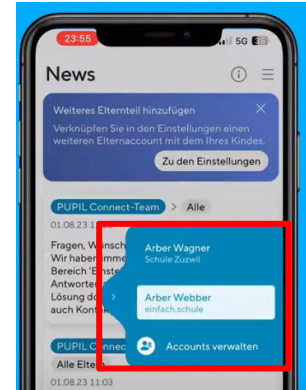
23:55

5G

News

Weiteres Elternteil hinzufügen

Verknüpfen Sie in den Einstellungen einen weiteren Elternaccount mit dem Ihres Kindes.

Zu den Einstellungen

PUPIL Connect-Team > Alle

01.08.23

Fragen, Wünsch
Wir haben imme
Bereich 'Einste
Antworten
Lösung do
auch Kont

Arber Wagner
Schule Zuzwil

Arber Webber
einfach.schule

Accounts verwalten

PUPIL C

Alle Elte

01.08.23 11:03